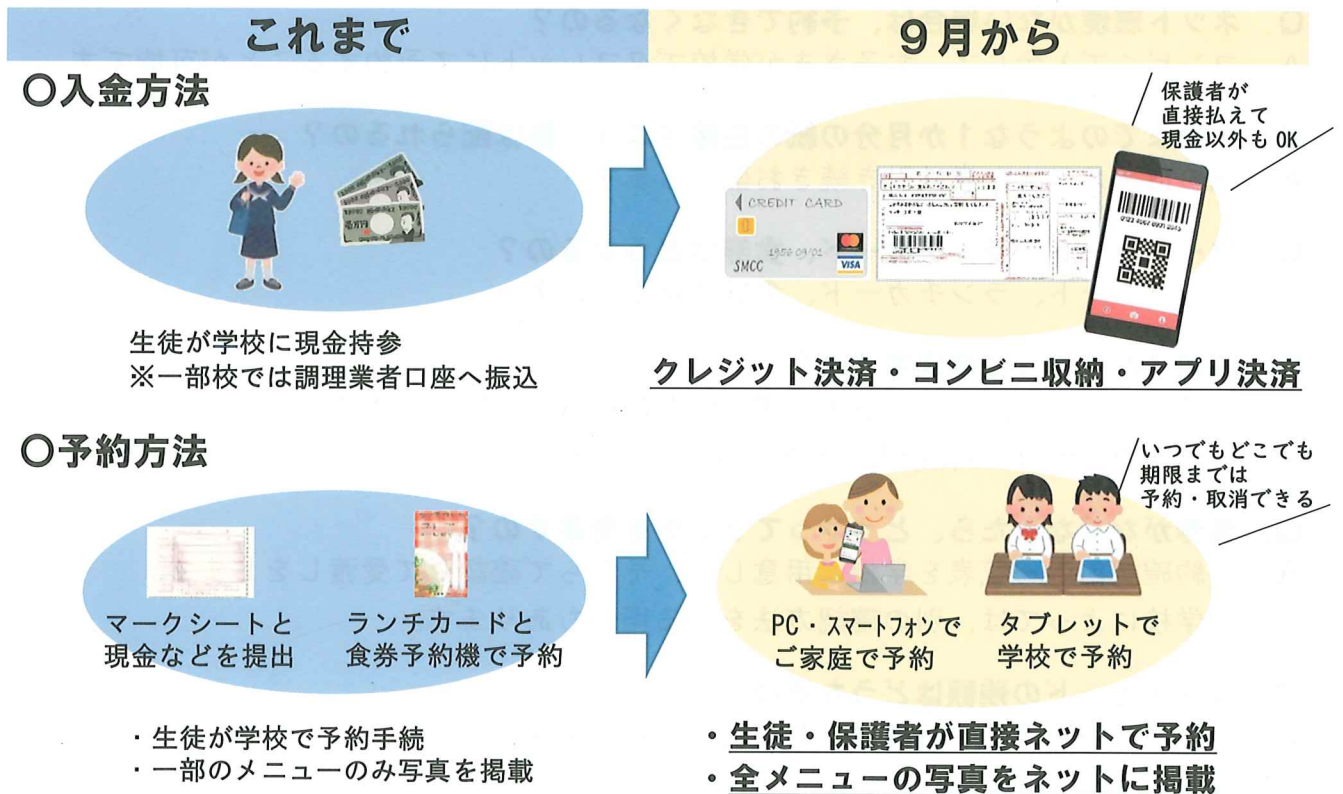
これまで

9月から

○入金方法

保護者が直接払えて現金以外もOK

CREDIT CARD

SMCC

VISA

生徒が学校に現金持参
※一部校では調理業者口座へ振込

クレジット決済・コンビニ収納・アプリ決済

○予約方法

いつでもどこでも期限までは予約・取消できる

マークシートと現金などを提出

ランチカードと食券予約機で予約

PC・スマートフォンでご家庭で予約

タブレットで学校で予約

・生徒が学校で予約手続
・一部のメニューのみ写真を掲載

・生徒・保護者が直接ネットで予約
・全メニューの写真をネットに掲載